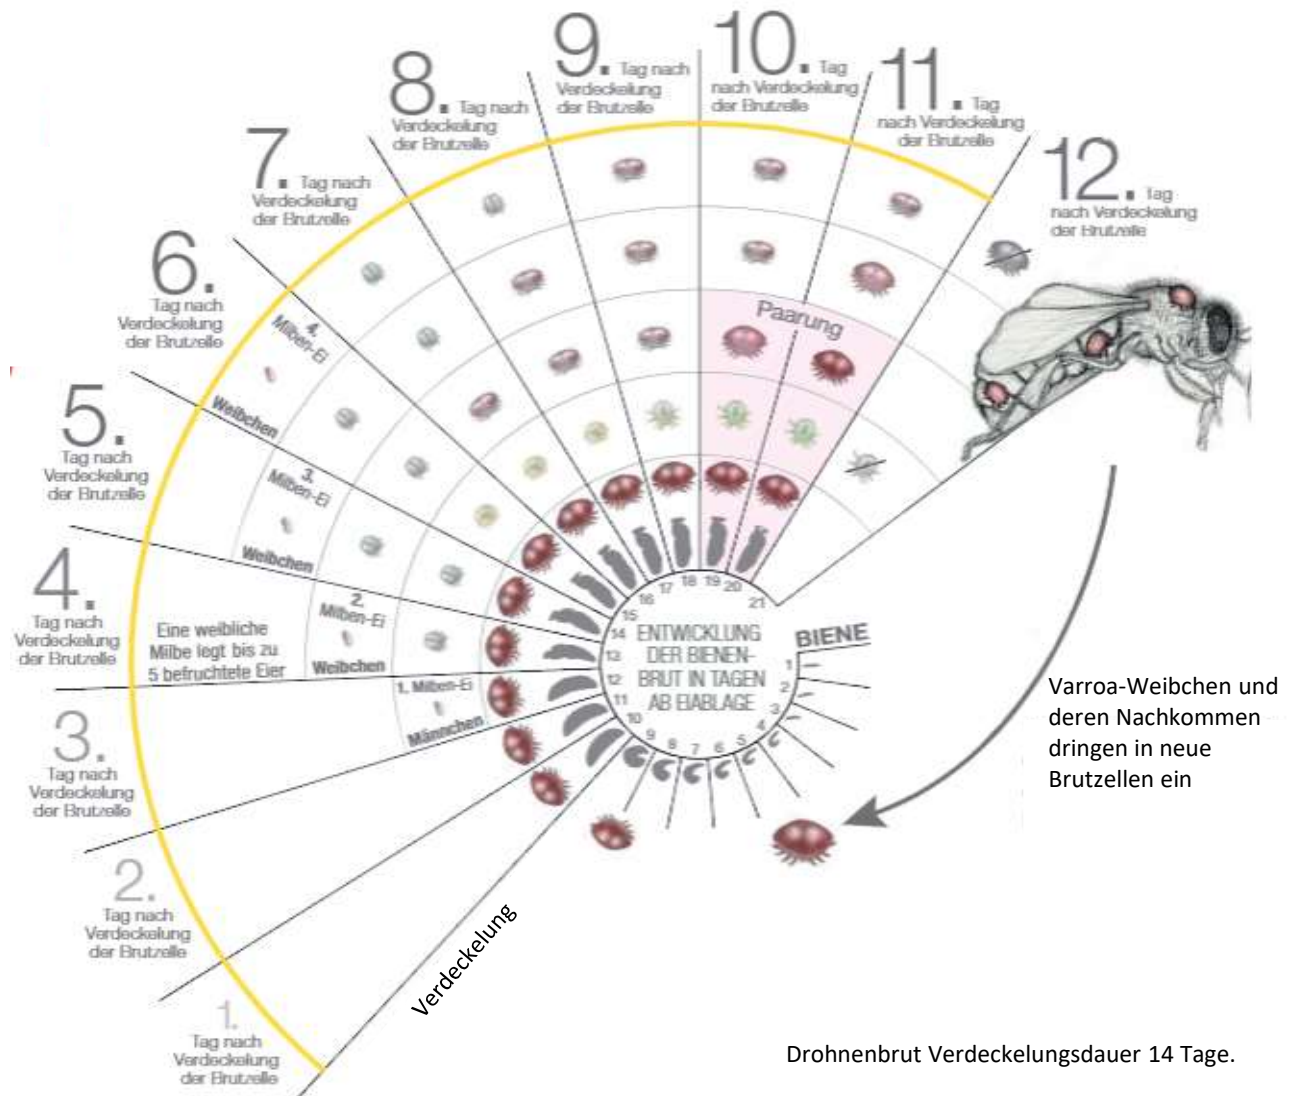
9. Tag nach Verdeckelung der Brutzelle

10. Tag nach Verdeckelung der Brutzelle

8. Tag nach Verdeckelung der Brutzelle

11. Tag nach Verdeckelung der Brutzelle

7. Tag nach Verdeckelung der Brutzelle

12. Tag nach Verdeckelung der Brutzelle

6. Tag nach Verdeckelung der Brutzelle

Paarung

4. Milben-Ei

5. Tag nach Verdeckelung der Brutzelle

Weibchen

3. Milben-Ei

Weibchen

4. Tag nach Verdeckelung der Brutzelle

Eine weibliche Milbe legt bis zu 5 befruchtete Eier

2. Milben-Ei

Weibchen

1. Milben-Ei

Männchen

3. Tag nach Verdeckelung der Brutzelle

ENTWICKLUNG DER BIENENBRUT IN TAGEN AB EIABLAGE

BIENE

1 2 3 4 5 6 7 8 9 10 11 12 13 14 15 16 17 18 19 20 21

Varroa-Weibchen und deren Nachkommen dringen in neue Brutzellen ein

2. Tag nach Verdeckelung der Brutzelle

Verdeckelung

1. Tag nach Verdeckelung der Brutzelle

Drohnenbrut Verdeckelungsdauer 14 Tage.